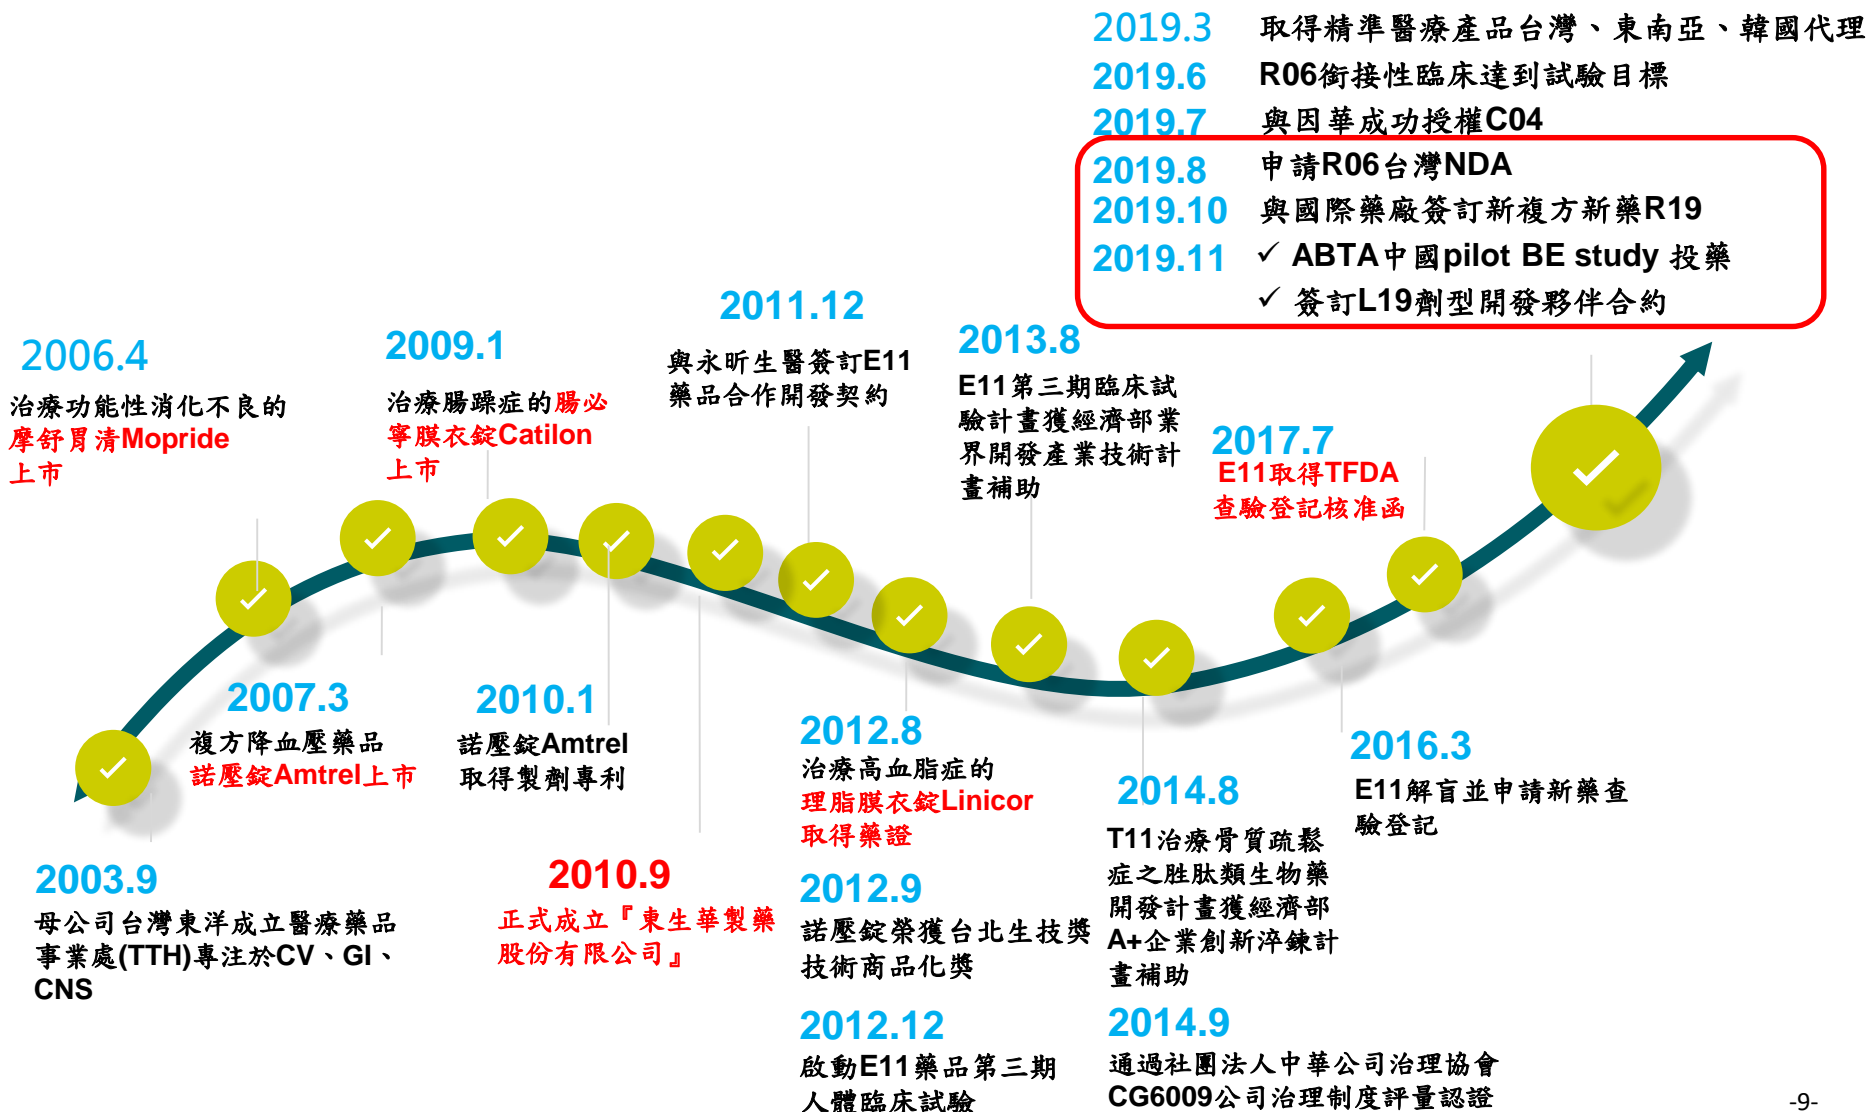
2019.3 取得精準醫療產品台灣、東南亞、韓國代理
2019.6 R06銜接性臨床達到試驗目標
2019.7 與因華成功授權C04
2019.8 申請R06台灣NDA
2019.10 與國際藥廠簽訂新複方新藥R19
2019.11 ✓ ABTA中國pilot BE study 投藥
✓ 簽訂L19劑型開發夥伴合約

2006.4
治療功能性消化不良的摩舒胃清Mopride上市

2009.1
治療腸躁症的腸必寧膜衣錠Catilon上市

2011.12
與永昕生醫簽訂E11藥品合作開發契約

2013.8
E11第三期臨床試驗計畫獲經濟部業界開發產業技術計畫補助

2017.7
E11取得TFDA查驗登記核准函

2007.3
複方降血壓藥品諾壓錠Amtrel上市

2010.1
諾壓錠Amtrel取得製劑專利

2012.8
治療高血脂症的理脂膜衣錠Linicor取得藥證

2016.3
E11解盲並申請新藥查驗登記

2014.8
T11治療骨質疏鬆症之胜肽類生物藥開發計畫獲經濟部A+企業創新淬鍊計畫補助

2003.9
母公司台灣東洋成立醫療藥品事業處(TTH)專注於CV、GI、CNS

2010.9
正式成立『東生華製藥股份有限公司』

2012.9
諾壓錠榮獲台北生技獎技術商品化獎

2012.12
啟動E11藥品第三期人體臨床試驗

2014.9
通過社團法人中華公司治理協會CG6009公司治理制度評量認證

-9-